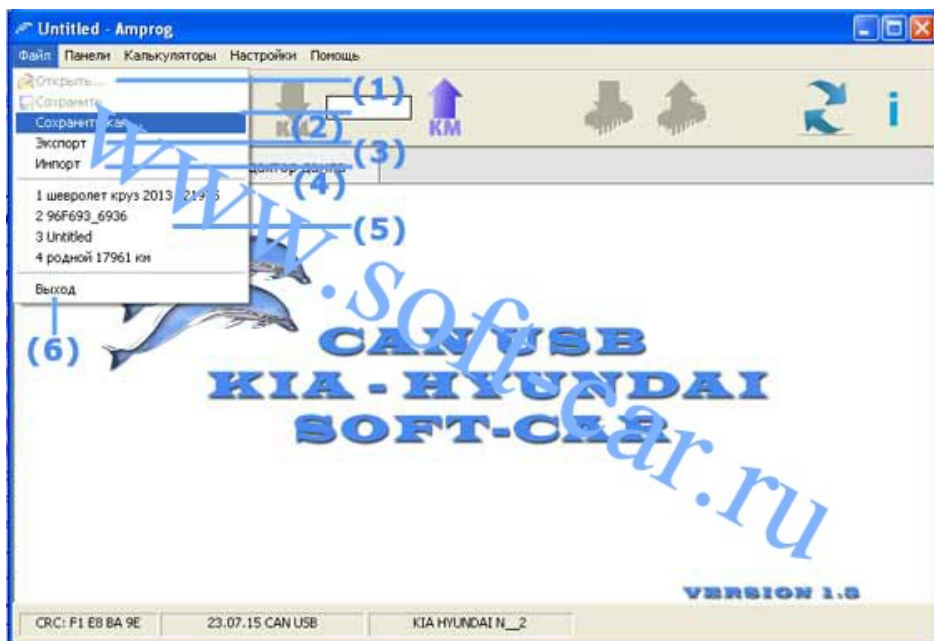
Untitled - Amprog

Файл Панели Калькуляторы Настройки Помощь

Открыть...
Сохранить
Сохранить как...
Экспорт
Импорт
1 шевролет круз 2013 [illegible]
2 96F693_6936
3 Untitled
4 родной 17961 км
Выход

(1)
(2)
(3)
(4)
(5)
(6)

КМ
КМ

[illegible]дактор дампа

www.soft-car.ru

CAN USB
KIA - HYUNDAI
SOFT-CAR

VERSION 1.5

CRC: F1 E8 8A 9E | 23.07.15 CAN USB | KIA HYUNDAI N__2